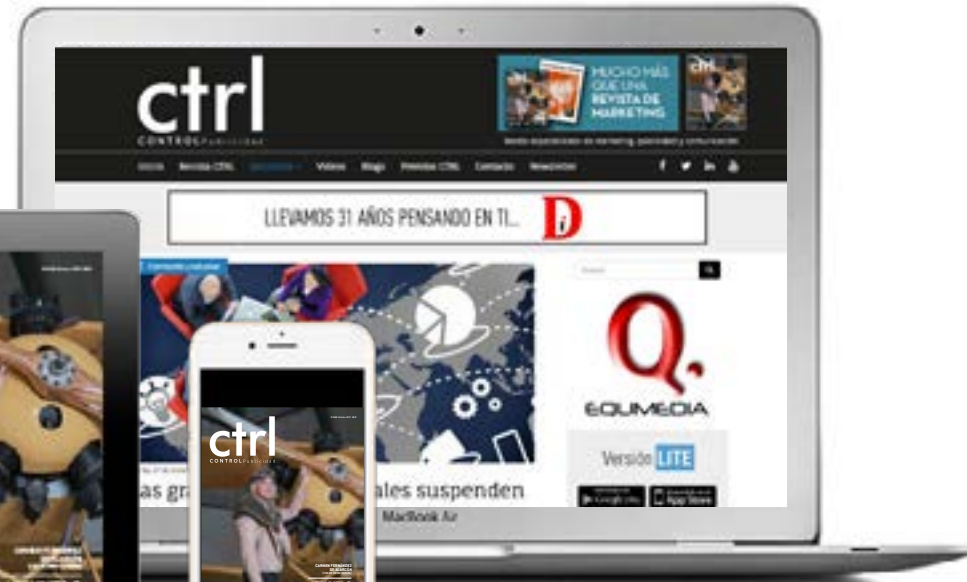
ctrl
CONTROL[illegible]

MUCHO MÁS QUE UNA REVISTA DE MARKETING

ctrl

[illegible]

Inicio Revista CTRL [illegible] Videos Blogs Premios CTRL Contacto Newsletter

LLEVAMOS 31 AÑOS PENSANDO EN TI...

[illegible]

Search

EQUMEDIA

Versión LITE

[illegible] Google Play

App Store

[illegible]as gr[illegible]ales suspenden

MacBook Air

ctrl
CONTROL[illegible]